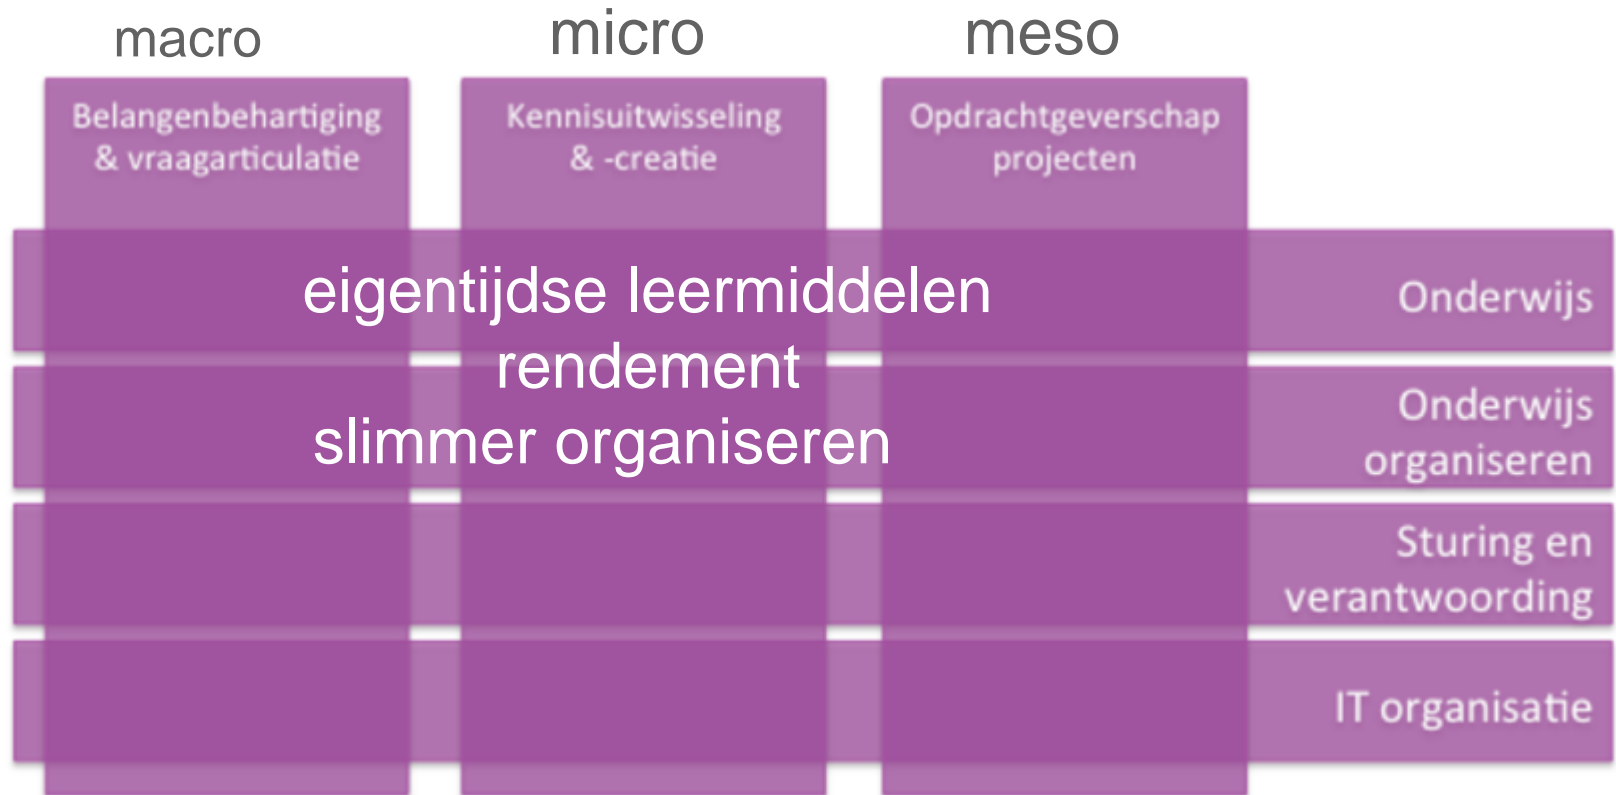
macro

micro

meso

Belangenbehartiging & vraagarticulatie

Kennisuitwisseling & -creatie

Opdrachtgeverschap projecten

eigentijdse leermiddelen
rendement
slimmer organiseren

Onderwijs

Onderwijs organiseren

Sturing en verantwoording

IT organisatie